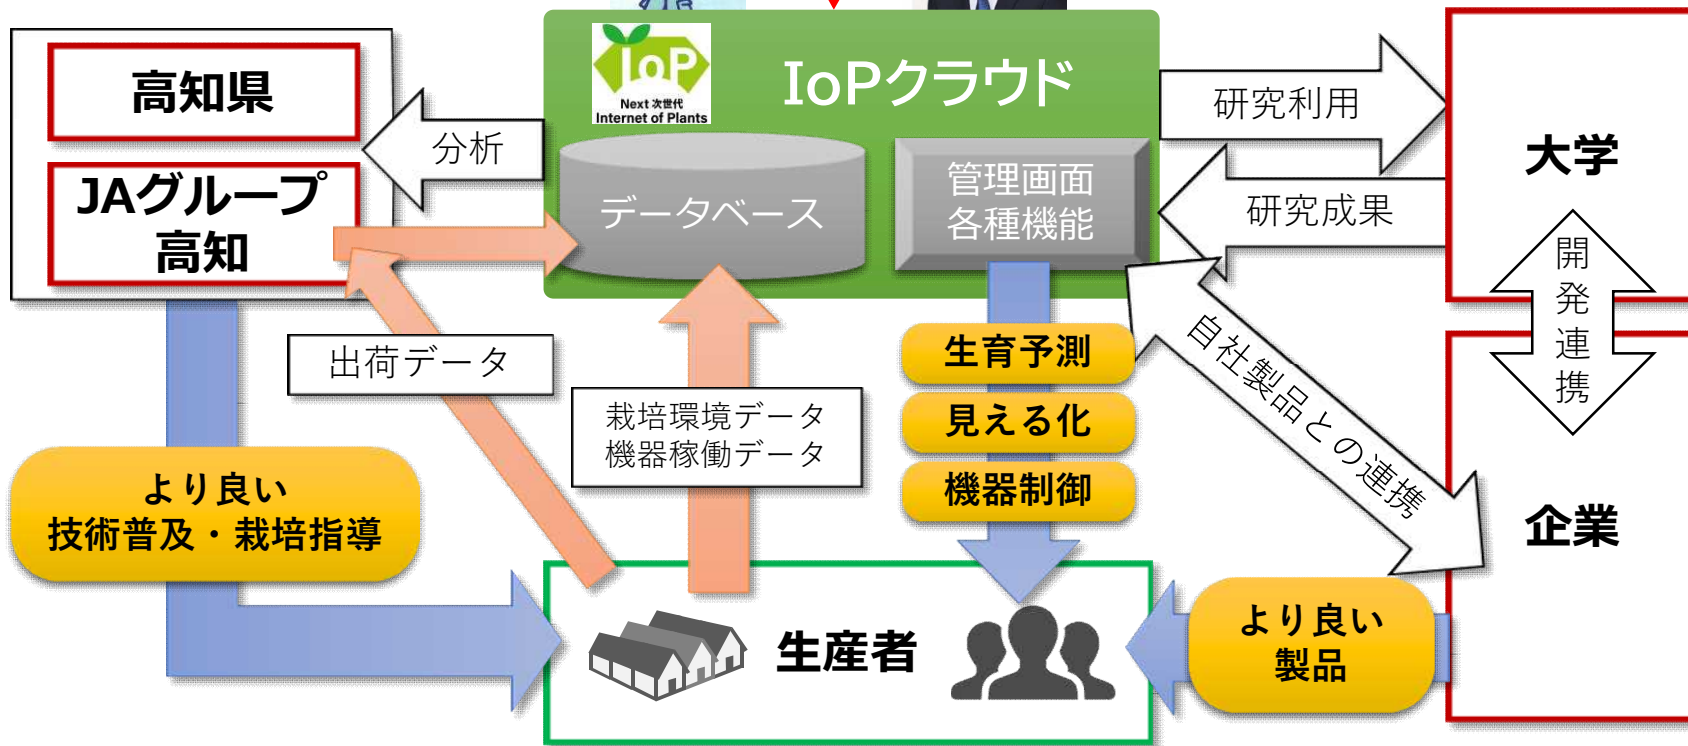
高知県

JAグループ高知

IoP
Next 次世代
Internet of Plants

IoPクラウド

分析

データベース

管理画面
各種機能

研究利用

研究成果

大学

開発連携

企業

出荷データ

栽培環境データ
機器稼働データ

生育予測

見える化

機器制御

自社製品との連携

より良い
技術普及・栽培指導

生産者

より良い
製品